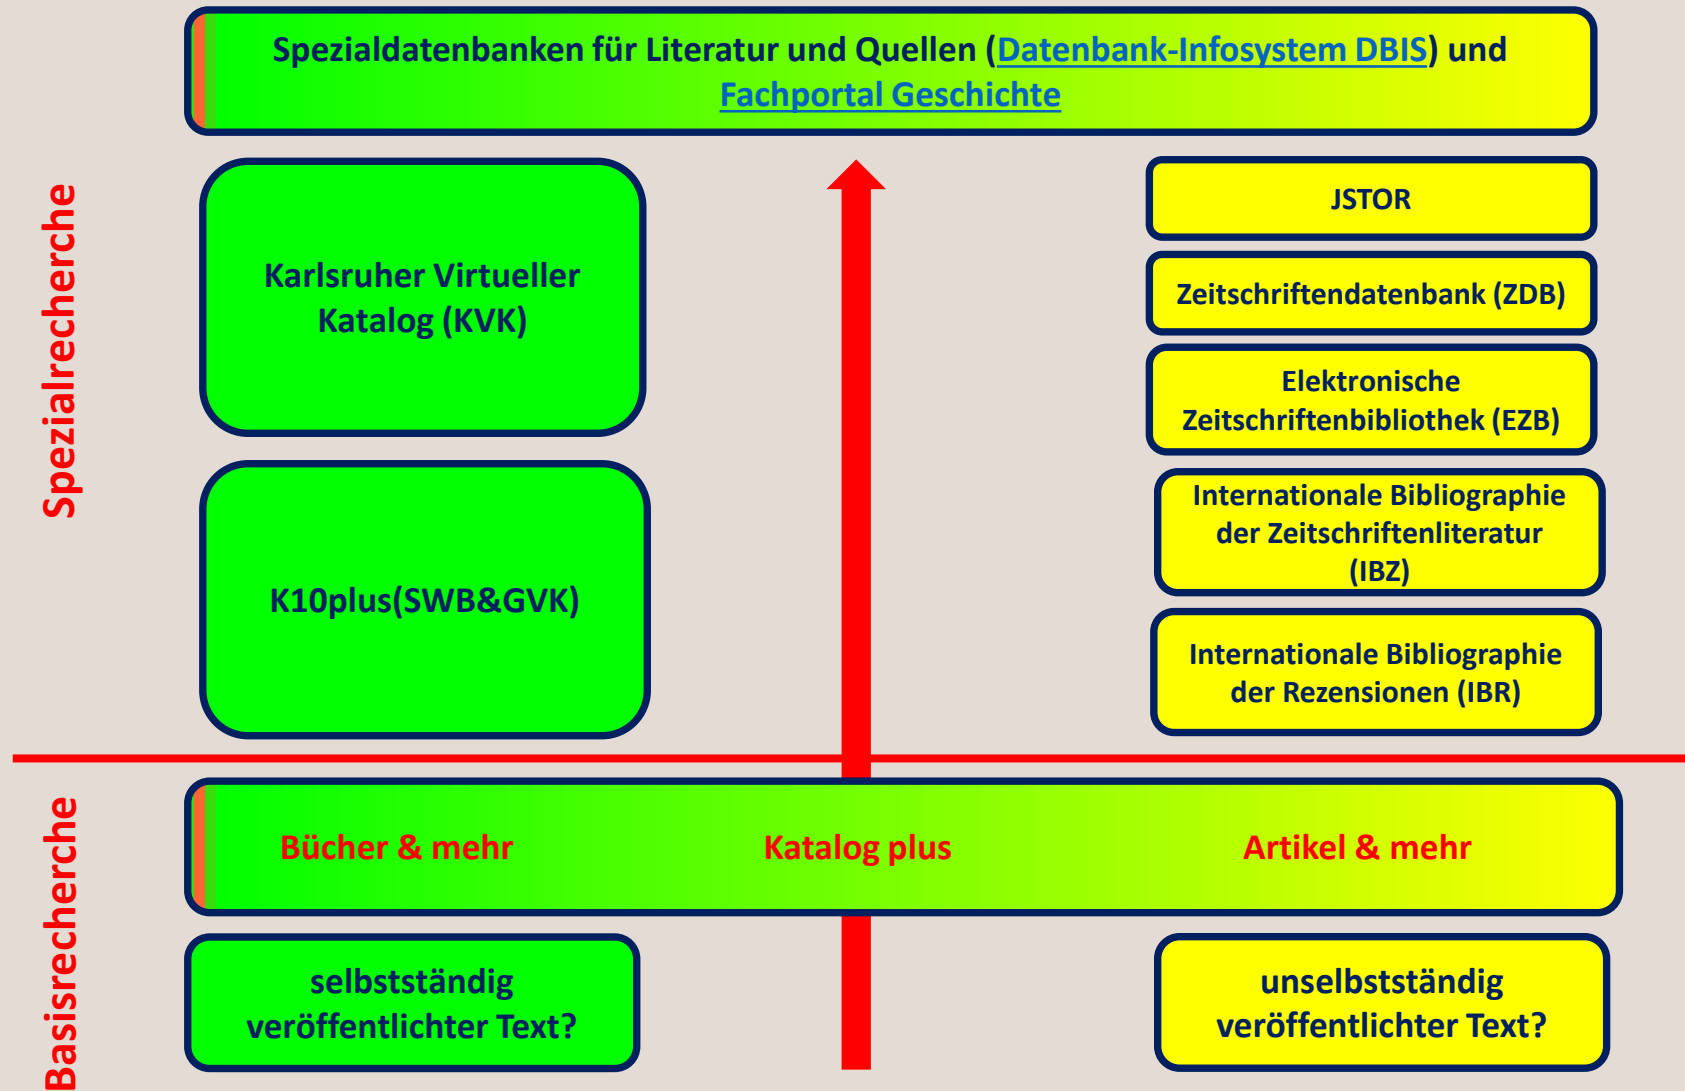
Spezialdatenbanken für Literatur und Quellen (Datenbank-Infosystem DBIS) und Fachportal Geschichte

Spezialrecherche

Karlsruher Virtueller Katalog (KVK)

K10plus(SWB&GVK)

JSTOR

Zeitschriftendatenbank (ZDB)

Elektronische Zeitschriftenbibliothek (EZB)

Internationale Bibliographie der Zeitschriftenliteratur (IBZ)

Internationale Bibliographie der Rezensionen (IBR)

Basisrecherche

Bücher & mehr

Katalog plus

Artikel & mehr

selbstständig veröffentlichter Text?

unselbstständig veröffentlichter Text?